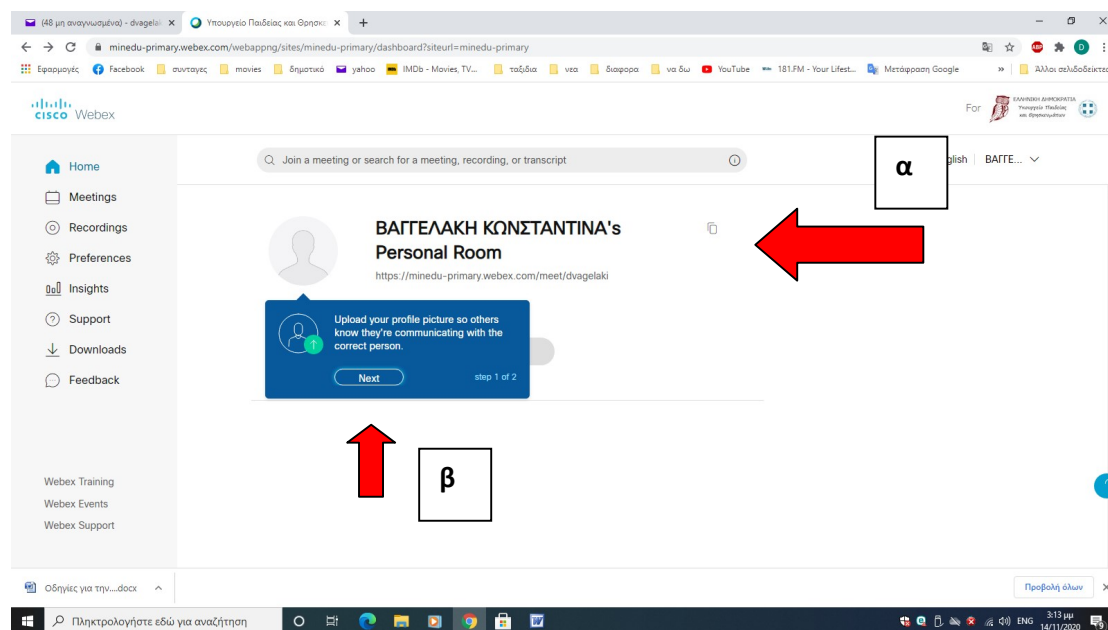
(48 μη αναγνωσμένα) - dvagelak ×
Υπουργείο Παιδείας και Θρησκ ×
+

minedu-primary.webex.com/webappng/sites/minedu-primary/dashboard?siteurl=minedu-primary

Εφαρμογές Facebook συνταγες movies δημοτικό yahoo IMDb - Movies, TV... ταξίδια νεα διαφορα να δω YouTube 181.FM - Your Lifest... Μετάφραση Google » Άλλοι σελιδοδείκτε

cisco Webex

For ΕΛΛΗΝΙΚΗ ΔΗΜΟΚΡΑΤΙΑ Υπουργείο Παιδείας και Θρησκευμάτων

Home
Meetings
Recordings
Preferences
Insights
Support
Downloads
Feedback

Join a meeting or search for a meeting, recording, or transcript

α

glish ΒΑΓΓΕ...

ΒΑΓΓΕΛΑΚΗ ΚΩΝΣΤΑΝΤΙΝΑ's Personal Room
https://minedu-primary.webex.com/meet/dvagelaki

Upload your profile picture so others know they're communicating with the correct person.
Next
step 1 of 2

β

Webex Training
Webex Events
Webex Support

Οδηγίες για την....docx

Προβολή όλων

Πληκτρολογήστε εδώ για αναζήτηση

ENG 3:13 μμ 14/11/2020